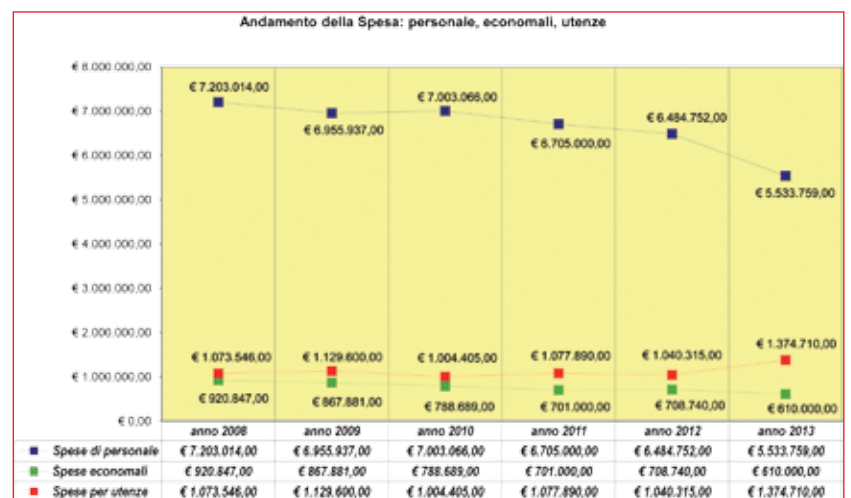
Andamento della Spesa: personale, economali, utenze

€ 8.000.000,00
€ 7.000.000,00
€ 6.000.000,00
€ 5.000.000,00
€ 4.000.000,00
€ 3.000.000,00
€ 2.000.000,00
€ 1.000.000,00
€ 0,00

€ 7.203.014,00
€ 6.955.937,00
€ 7.003.066,00
€ 6.705.000,00
€ 6.484.752,00
€ 5.533.759,00

€ 1.073.546,00
€ 1.129.600,00
€ 1.004.405,00
€ 1.077.890,00
€ 1.040.315,00
€ 1.374.710,00

€ 920.847,00
€ 867.881,00
€ 788.689,00
€ 701.000,00
€ 708.740,00
€ 610.000,00

| | anno 2008 | anno 2009 | anno 2010 | anno 2011 | anno 2012 | anno 2013 |
|---|---|---|---|---|---|---|
| Spese di personale | € 7.203.014,00 | € 6.955.937,00 | € 7.003.066,00 | € 6.705.000,00 | € 6.484.752,00 | € 5.533.759,00 |
| Spese economali | € 920.847,00 | 867.881,00 | € 788.689,00 | € 701.000,00 | € 708.740,00 | € 610.000,00 |
| Spese per utenze | € 1.073.546,00 | € 1.129.600,00 | € 1.004.405,00 | € 1.077.890,00 | € 1.040.315,00 | € 1.374.710,00 |